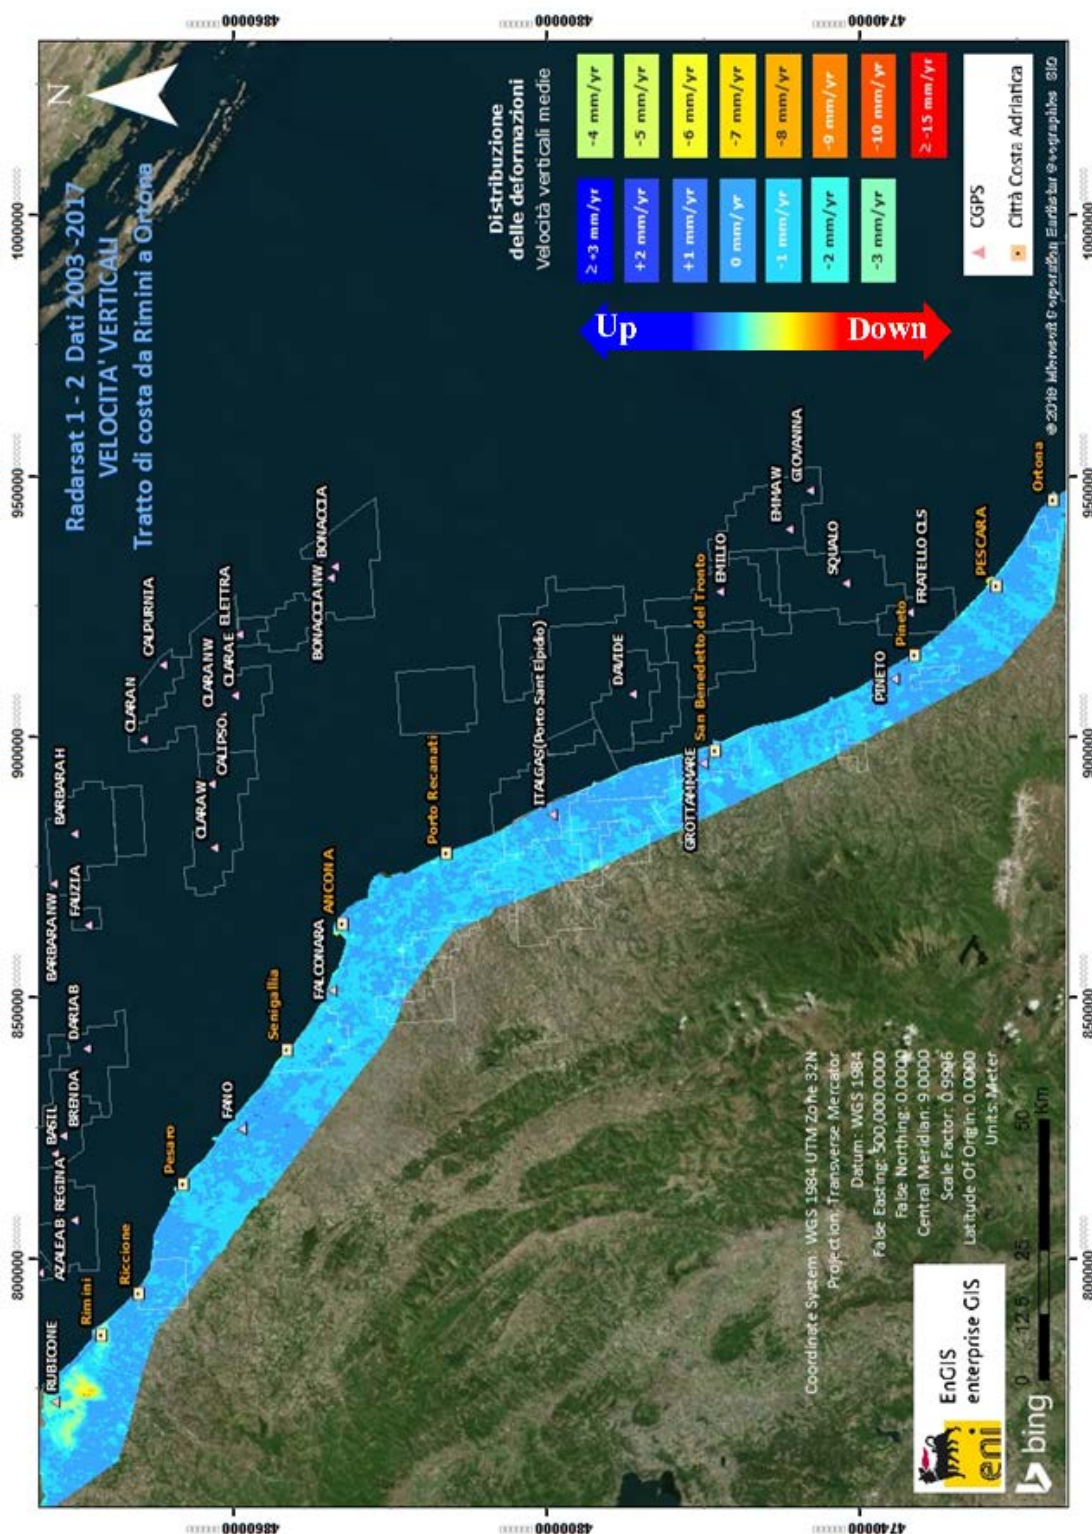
Radarsat 1 - 2 Dati 2003 -2017
VELOCITA' VERTICALI
Tratto di costa da Rimini a Ortona

Distribuzione delle deformazioni
Velocità verticali medie

| | |
|---|---|
| ≥ +3 mm/yr | -4 mm/yr |
| +2 mm/yr | -5 mm/yr |
| +1 mm/yr | -6 mm/yr |
| 0 mm/yr | -7 mm/yr |
| -1 mm/yr | -8 mm/yr |
| -2 mm/yr | -9 mm/yr |
| -3 mm/yr | -10 mm/yr |
| | ≥ -15 mm/yr |

Up
Down

CGPS
Città Costa Adriatica

N

4860000
4800000
4740000
800000
850000
900000
950000
1000000

RUBICONE
Rimini
Riccione
AZALEA B
REGINA
B/6IL
BRENDA
Pesaro
FANO
DARIA B
Senigallia
BARBARA NW
FAUZIA
BARBARA H
FALCONARA
ANCONA
CLARA W
CALIPSO
CLARA NW
CLARA E
ELETTRA
CLARA N
CALPURNIA
Porto Recanati
BONACCIA NW
BONACCIA
ITALGAS(Porto Sant Elpidio)
DAVIDE
GROTTAMMARE
San Benedetto del Tronto
EMILIO
EMMA W
GIOVANNA
SQUALO
PINETO
Pineto
FRATELLO CLS
PESCARA
Ortona

Coordinate System: WGS 1984 UTM Zone 32N
Projection: Transverse Mercator
Datum: WGS 1984
False Easting: 500,000.0000
False Northing: 0.0000
Central Meridian: 9.0000
Scale Factor: 0.9996
Latitude Of Origin: 0.0000
Units: Meter

0 12.5 25 50 Km

eni
EnGIS
enterprise GIS

bing
© 2018 Microsoft Corporation Earthstar Geographics SIO